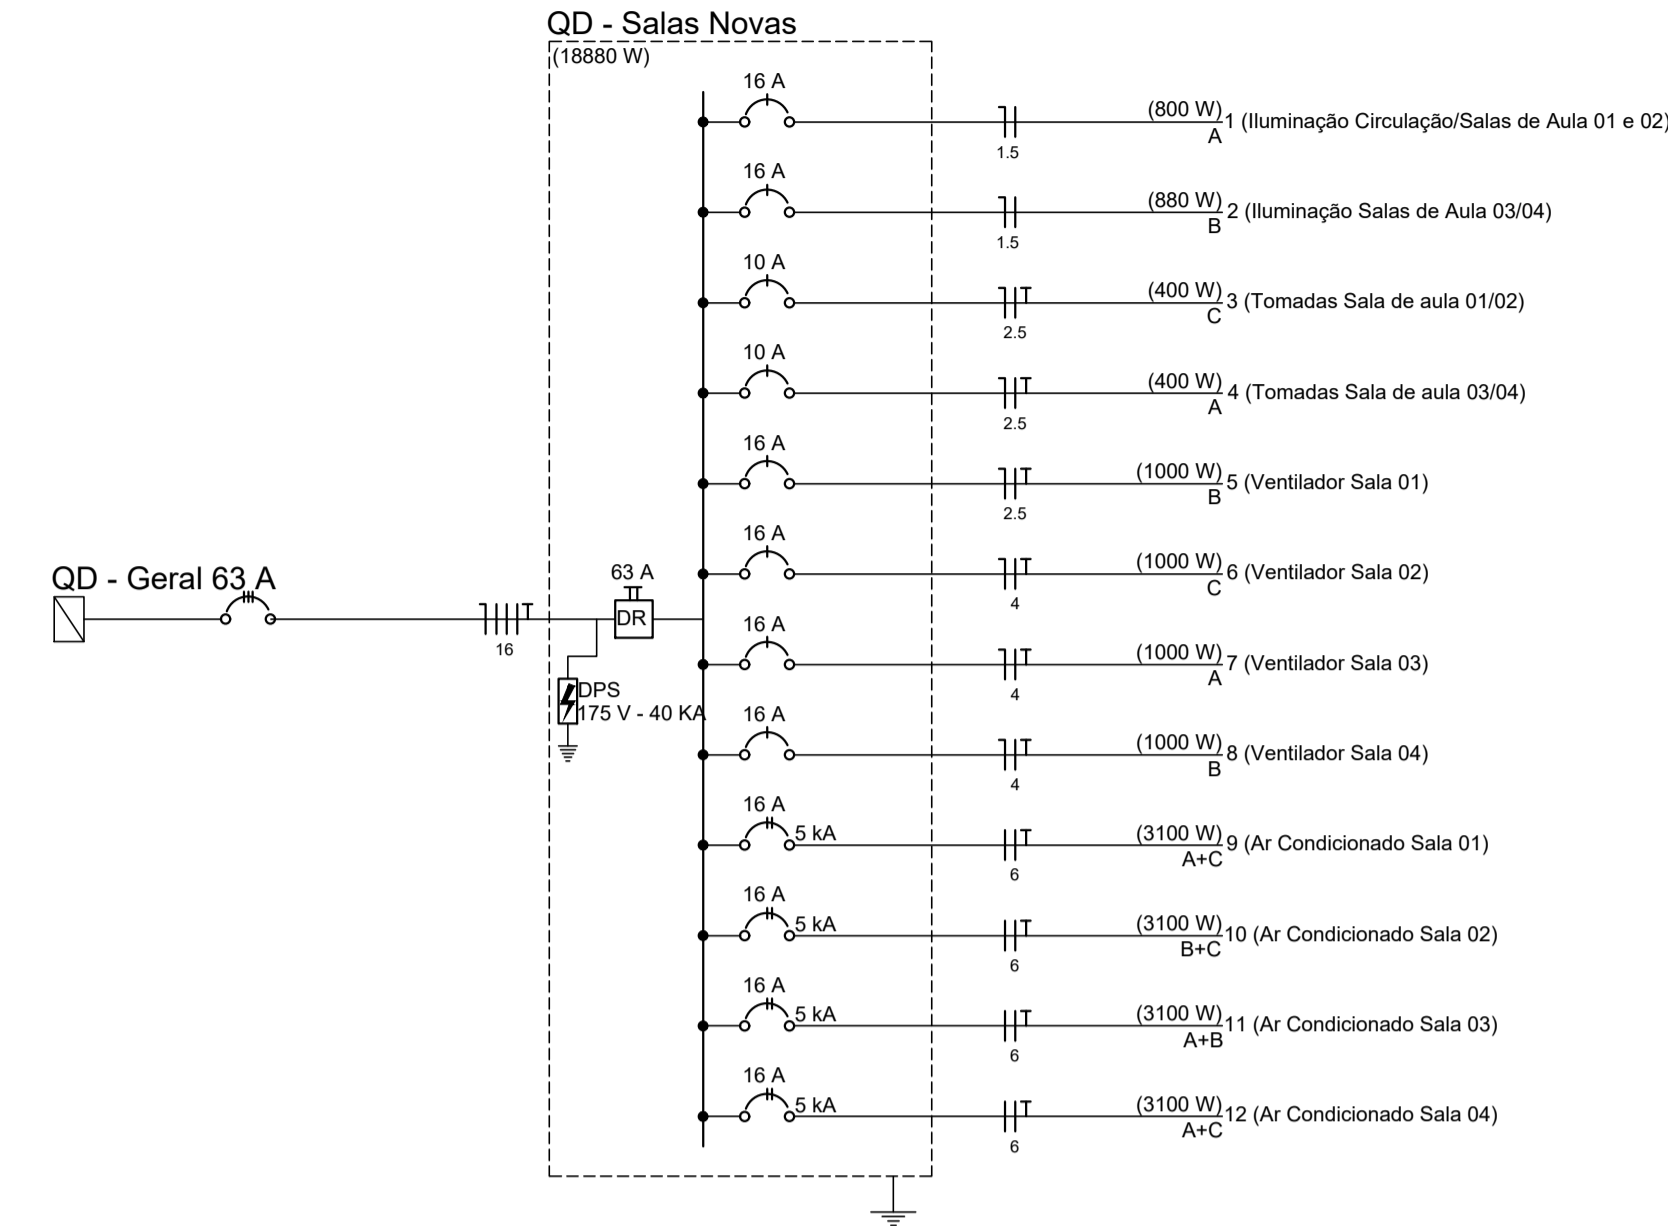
QD - Salas Novas
(18880 W)

16 A
1.5
(800 W)
A
1 (Iluminação Circulação/Salas de Aula 01 e 02)

16 A
1.5
(880 W)
B
2 (Iluminação Salas de Aula 03/04)

10 A
2.5
(400 W)
C
3 (Tomadas Sala de aula 01/02)

10 A
2.5
(400 W)
A
4 (Tomadas Sala de aula 03/04)

16 A
2.5
(1000 W)
B
5 (Ventilador Sala 01)

16 A
4
(1000 W)
C
6 (Ventilador Sala 02)

QD - Geral 63 A
16
63 A
DR
DPS
175 V - 40 KA

16 A
4
(1000 W)
A
7 (Ventilador Sala 03)

16 A
4
(1000 W)
B
8 (Ventilador Sala 04)

16 A
5 kA
6
(3100 W)
A+C
9 (Ar Condicionado Sala 01)

16 A
5 kA
6
(3100 W)
B+C
10 (Ar Condicionado Sala 02)

16 A
5 kA
6
(3100 W)
A+B
11 (Ar Condicionado Sala 03)

16 A
5 kA
6
(3100 W)
A+C
12 (Ar Condicionado Sala 04)